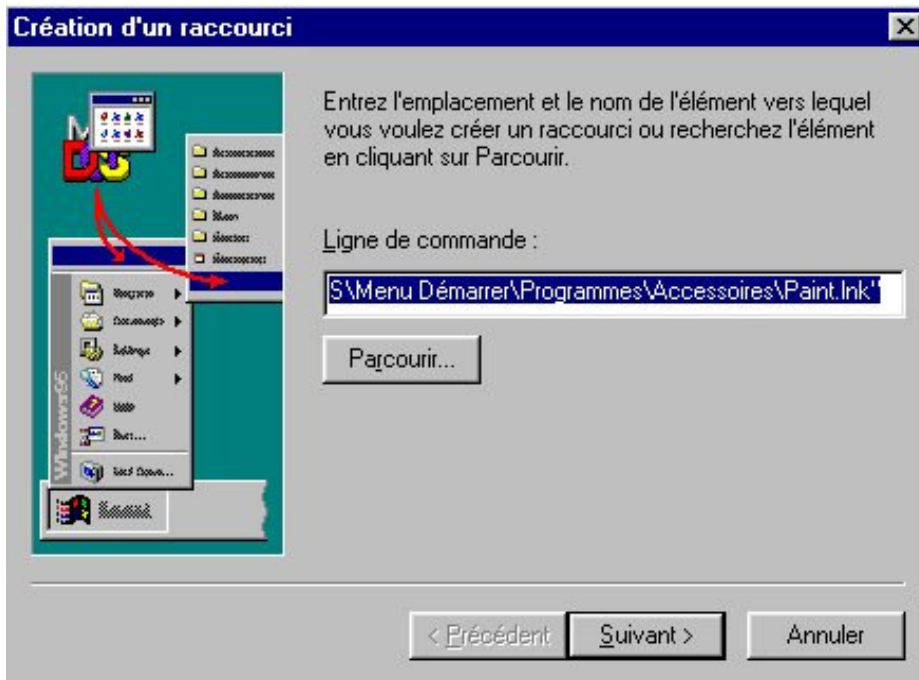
Création d'un raccourci

Windows95

Entrez l'emplacement et le nom de l'élément vers lequel vous voulez créer un raccourci ou recherchez l'élément en cliquant sur Parcourir.

Ligne de commande :

S\Menu Démarrer\Programmes\Accessoires\Paint.lnk"

Parcourir...

< Précédent

Suivant >

Annuler